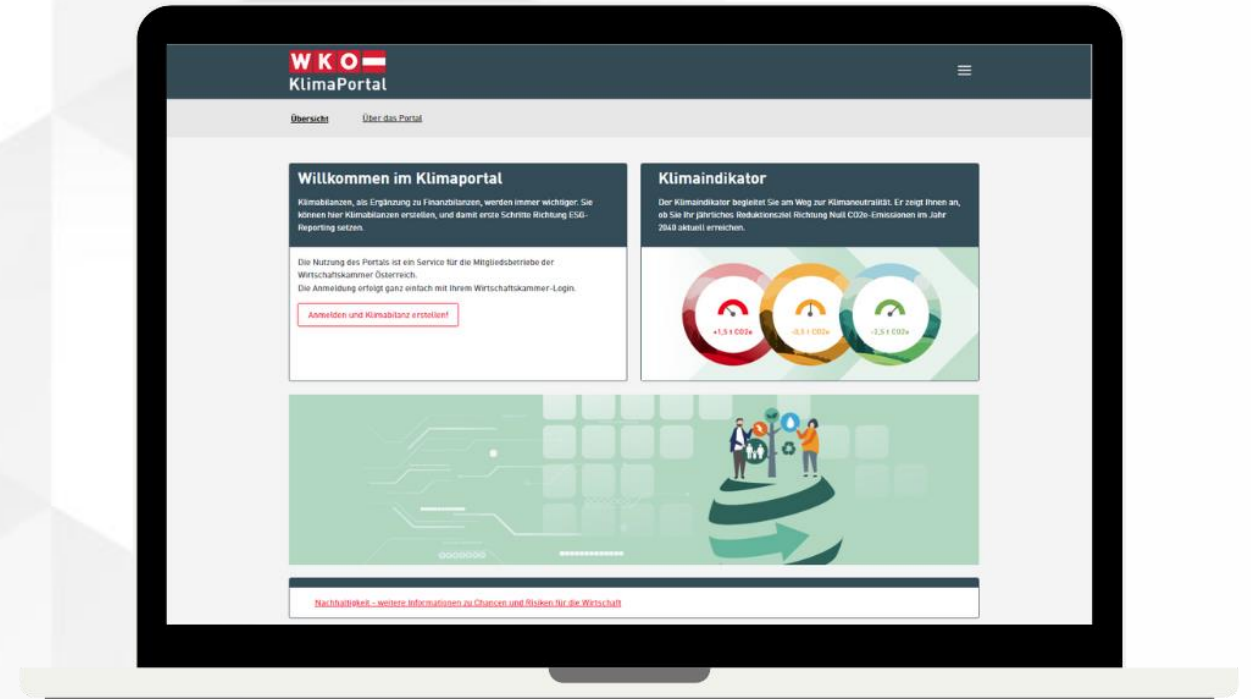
WKO
KlimaPortal

Übersicht Über das Portal

Willkommen im Klimaportal

Klimabilanzen, als Ergänzung zu Finanzbilanzen, werden immer wichtiger. Sie können hier Klimabilanzen erstellen, und damit erste Schritte Richtung ESG-Reporting setzen.

Die Nutzung des Portals ist ein Service für die Mitgliedsbetriebe der Wirtschaftskammer Österreich.
Die Anmeldung erfolgt ganz einfach mit Ihrem Wirtschaftskammer-Login.

Anmelden und Klimabilanz erstellen!

Klimaindikator

Der Klimaindikator begleitet Sie am Weg zur Klimaneutralität. Er zeigt Ihnen an, ob Sie Ihr jährliches Reduktionsziel Richtung Null CO2e-Emissionen im Jahr 2040 aktuell erreichen.

+1,5 t CO2e
-0,5 t CO2e
-1,5 t CO2e

Nachhaltigkeit - weitere Informationen zu Chancen und Risiken für die Wirtschaft